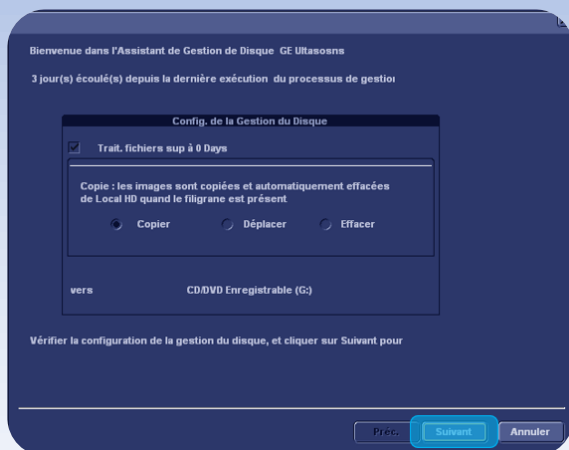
Bienvenue dans l'Assistant de Gestion de Disque GE Ultasosns

3 jour(s) écoulé(s) depuis la dernière exécution du processus de gestio

Config. de la Gestion du Disque

Trait. fichiers sup à 0 Days

Copie : les images sont copiées et automatiquement effacées de Local HD quand le filigrane est présent

Copier

Déplacer

Effacer

vers

CD/DVD Enregistrable (G:)

Vérifier la configuration de la gestion du disque, et cliquer sur Suivant pour

Préc.

Suivant

Annuler